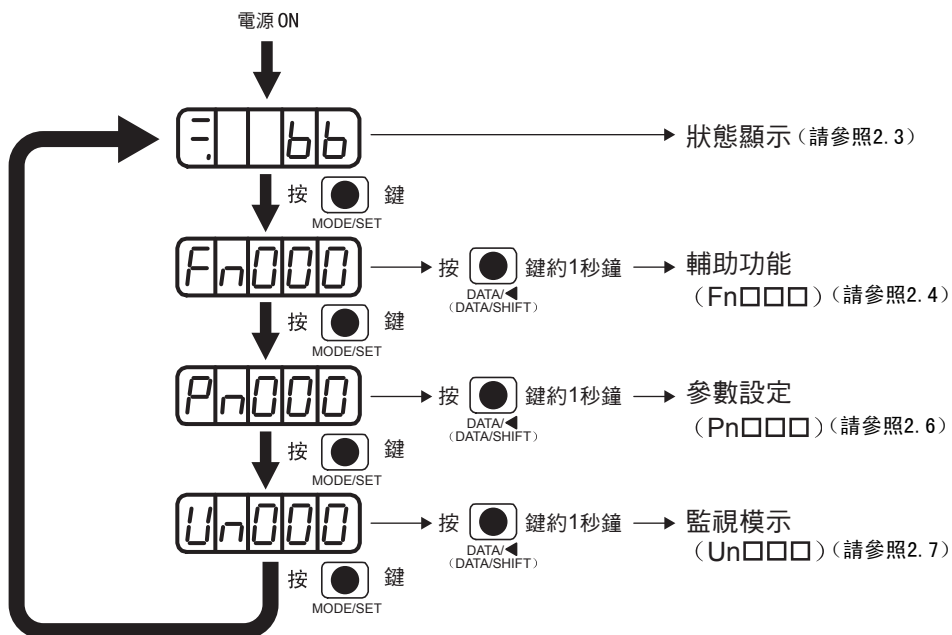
電源 ON

bb

狀態顯示（請參照2.3）

按 鍵
MODE/SET

Fn000

按 鍵約1秒鐘
DATA/◀
（DATA/SHIFT）

輔助功能
（Fn□□□）（請參照2.4）

按 鍵
MODE/SET

Pn000

按 鍵約1秒鐘
DATA/◀
（DATA/SHIFT）

參數設定
（Pn□□□）（請參照2.6）

按 鍵
MODE/SET

Un000

按 鍵約1秒鐘
DATA/◀
（DATA/SHIFT）

監視模示
（Un□□□）（請參照2.7）

按 鍵
MODE/SET